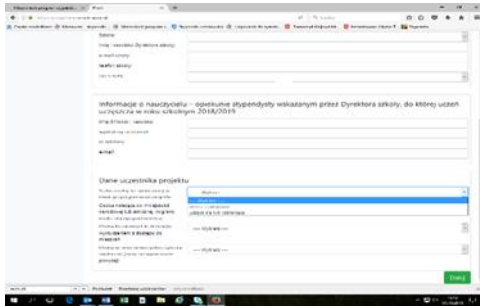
Szkoła
Imię i nazwisko Dyrektora szkoły
e-mail szkoły
telefon szkoły
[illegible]

Informacje o nauczycielu – opiekunie stypendysty wskazanym przez Dyrektora szkoły, do której uczeń uczęszcza w roku szkolnym 2018/2019
Imię i nazwisko
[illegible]
nr telefonu
e-mail

Dane uczestnika projektu
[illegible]
-- Wybierz --
-- Wybierz --
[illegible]
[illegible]
Ocena końcowa z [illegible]
-- Wybierz --
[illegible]
-- Wybierz --
Dalej